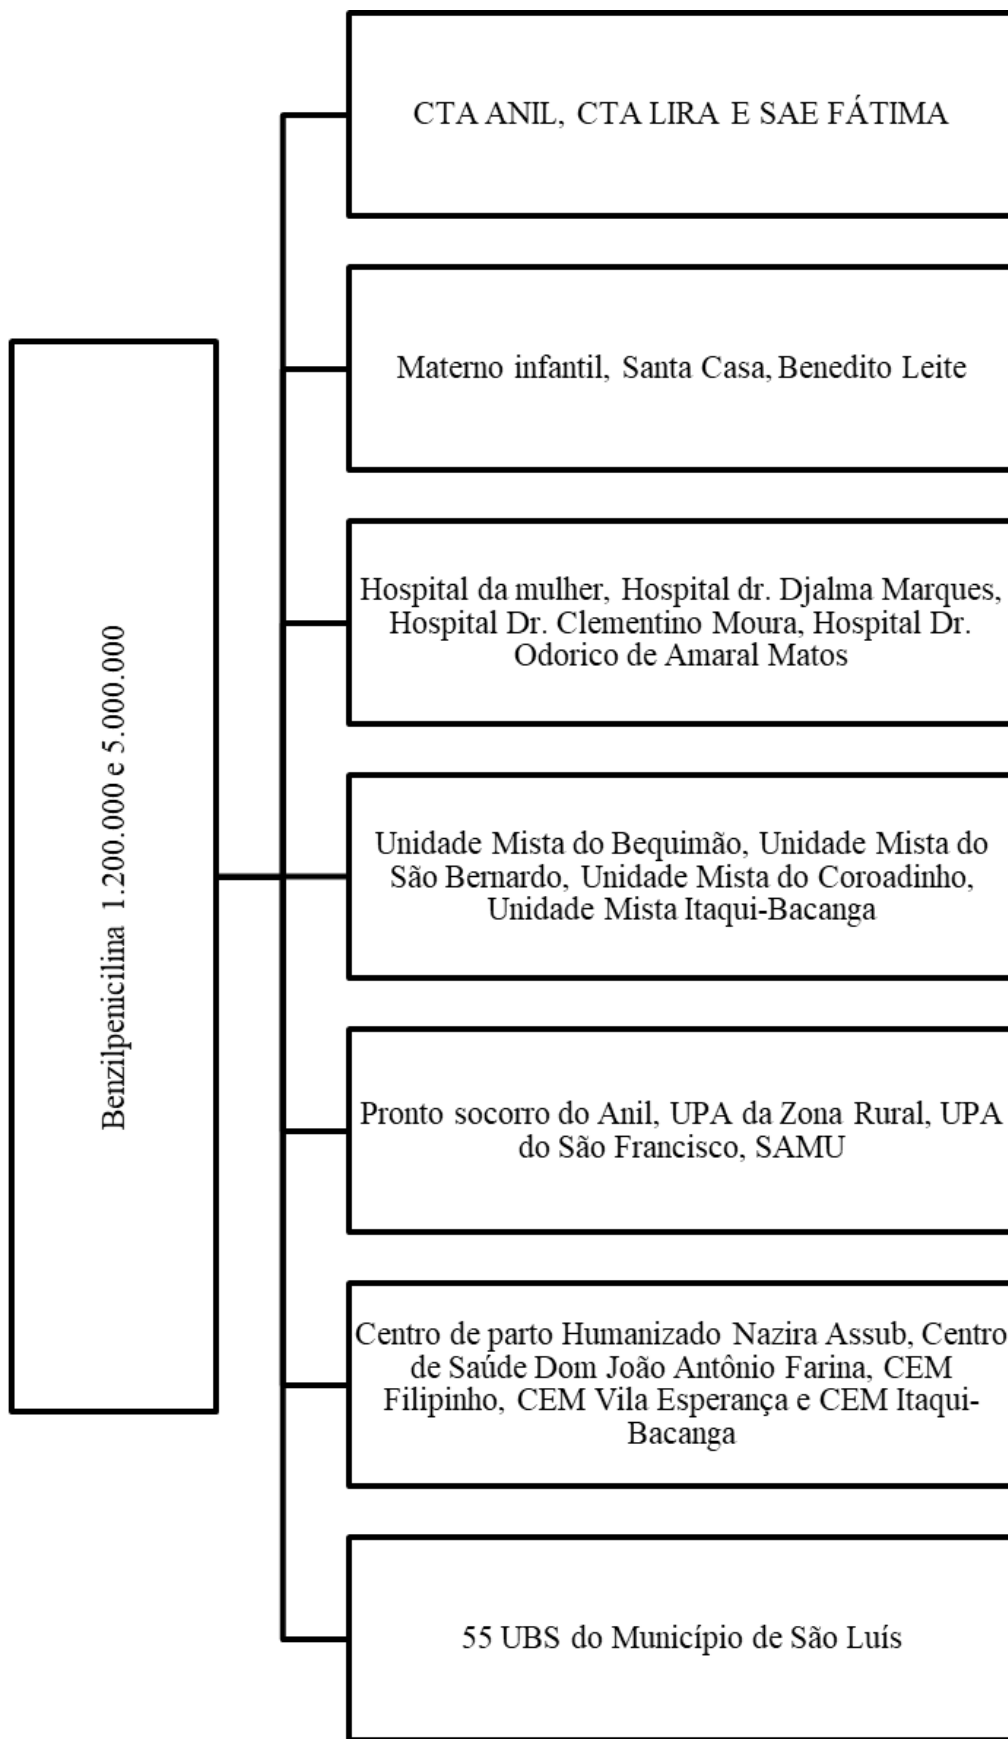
Benzilpenicilina 1.200.000 e 5.000.000

CTA ANIL, CTA LIRA E SAE FÁTIMA

Materno infantil, Santa Casa, Benedito Leite

Hospital da mulher, Hospital dr. Djalma Marques, Hospital Dr. Clementino Moura, Hospital Dr. Odorico de Amaral Matos

Unidade Mista do Bequimão, Unidade Mista do São Bernardo, Unidade Mista do Coroadinho, Unidade Mista Itaqui-Bacanga

Pronto socorro do Anil, UPA da Zona Rural, UPA do São Francisco, SAMU

Centro de parto Humanizado Nazira Assub, Centro de Saúde Dom João Antônio Farina, CEM Filipinho, CEM Vila Esperança e CEM Itaqui-Bacanga

55 UBS do Município de São Luís